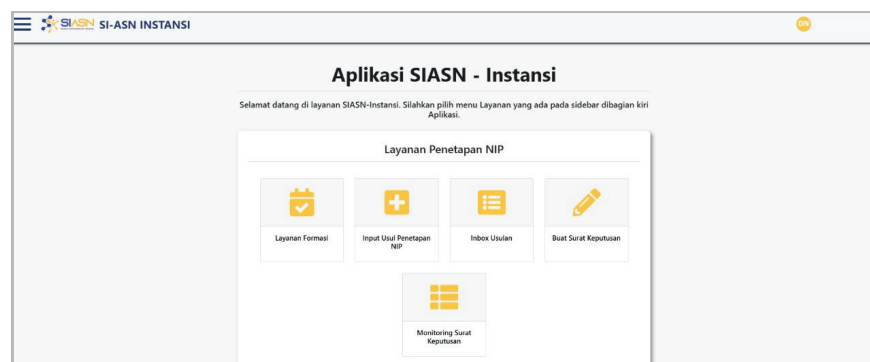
SIASN SI-ASN INSTANSI

DIN

Aplikasi SIASN - Instansi

Selamat datang di layanan SIASN-Instansi. Silahkan pilih menu Layanan yang ada pada sidebar dibagian kiri Aplikasi.

Layanan Penetapan NIP

Layanan Formasi

Input Usul Penetapan NIP

Inbox Usulan

Buat Surat Keputusan

Monitoring Surat Keputusan